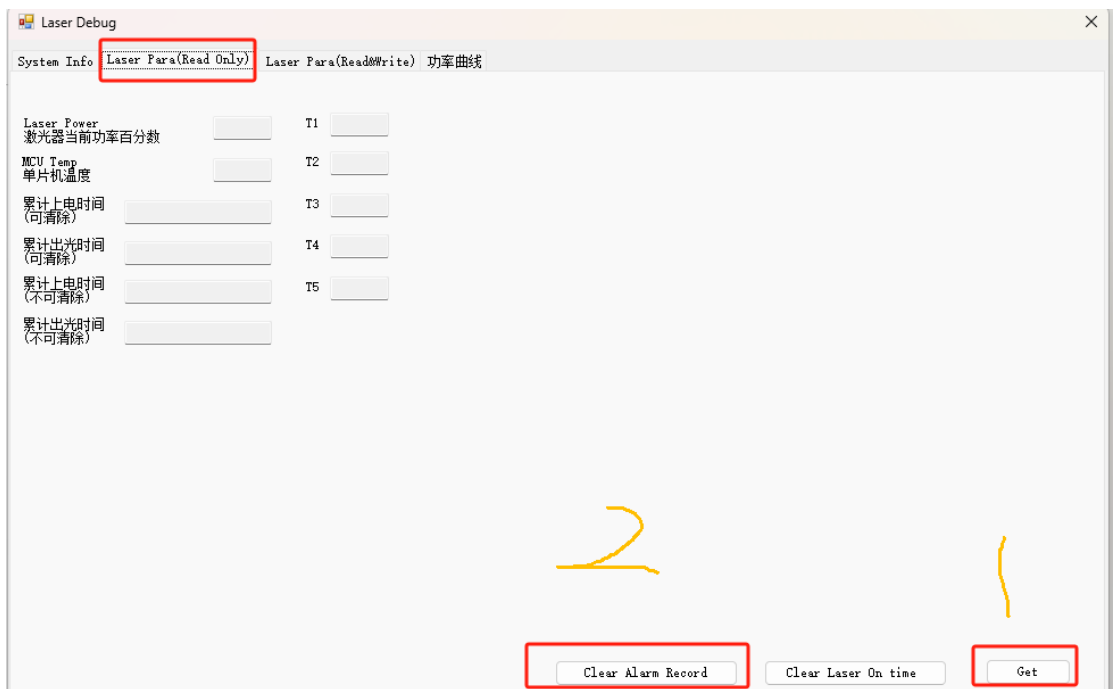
Laser Debug

System Info | Laser Para(Read Only) | Laser Para(Read&Write) | 功率曲线

Laser Power
激光器当前功率百分数

T1

MCU Temp
单片机温度

T2

累计上电时间
(可清除)

T3

累计出光时间
(可清除)

T4

累计上电时间
(不可清除)

T5

累计出光时间
(不可清除)

2

1

Clear Alarm Record

Clear Laser On time

Get